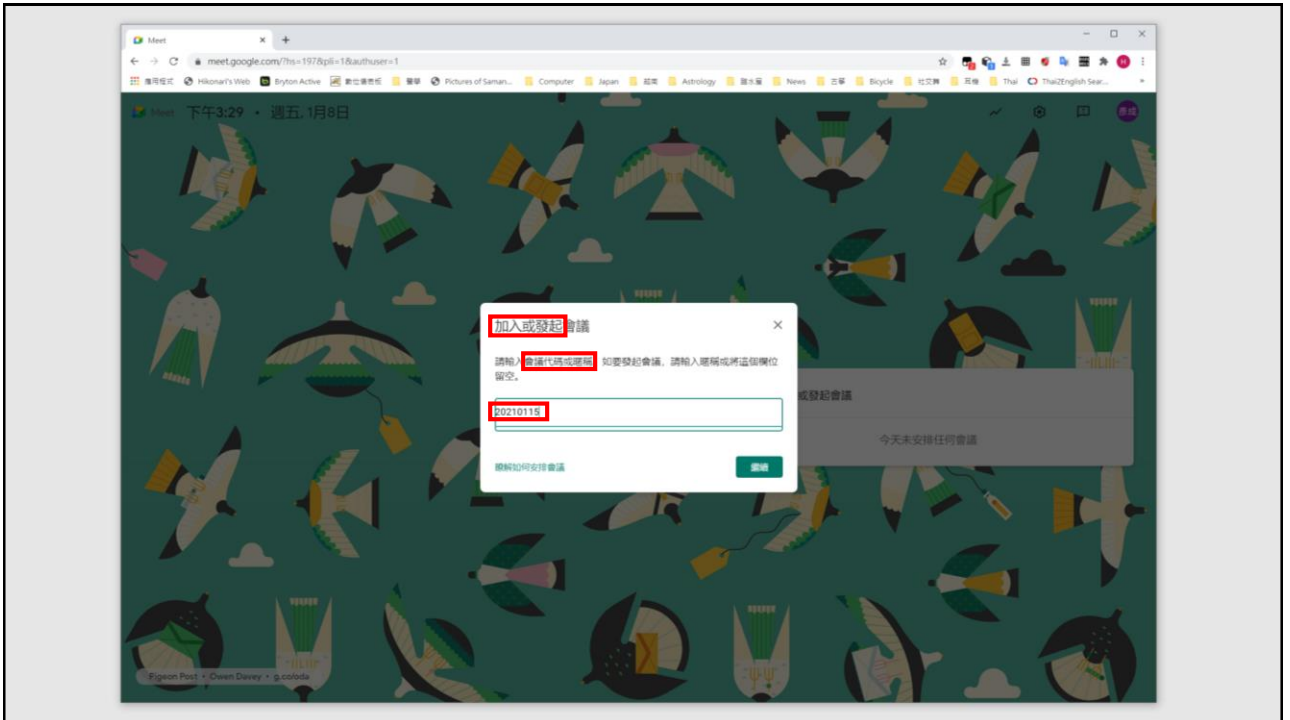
Meet
meet.google.com/?hs=197&pli=1&authuser=1
應用程式 Hikonari's Web Bryton Active 數位優教班 醫學 Pictures of Saman... Computer Japan 越南 Astrology 飾水晶 News 古箏 Bicycle 社交舞 耳機 Thai Thai2English Sear...
Meet 下午3:29 • 週五, 1月8日

加入或發起會議
請輸入會議代碼或暱稱。如要發起會議，請輸入暱稱或將這個欄位留空。
20210115
瞭解如何安排會議
繼續

或發起會議
今天未安排任何會議

Pigeon Post • Owen Davey • g.co/eda